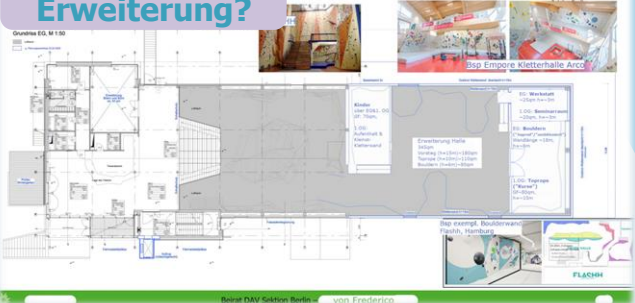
Erweiterung?

Grundriss EG, M 1:50

Bsp Empore Kletterhalle Arco

Kinder
über EG&1. OG
GF: 75qm,

1.OG:
Aufenthalt &
Kleiner
Kletterwand

Erweiterung Halle
Vollum
Vorstieg (h=15m)=180qm
Toprope (h=10m)=110qm
Bouldern (h=4m)=80qm

EG: Werkstatt
~25qm h=~3m

1.OG: Seminarraum
~25qm, h=~3m

EG: Bouldern
("Jugend"/"Schulboulder")
Wandlänge ~10m,
h=~4m

1.OG: Toprope
("Turm")
GF: 80qm,
h=~10m

Bsp exempl. Boulderwand
Flashh, Hamburg

FLASHH

Beirat DAV Sektion Berlin – von Frederico